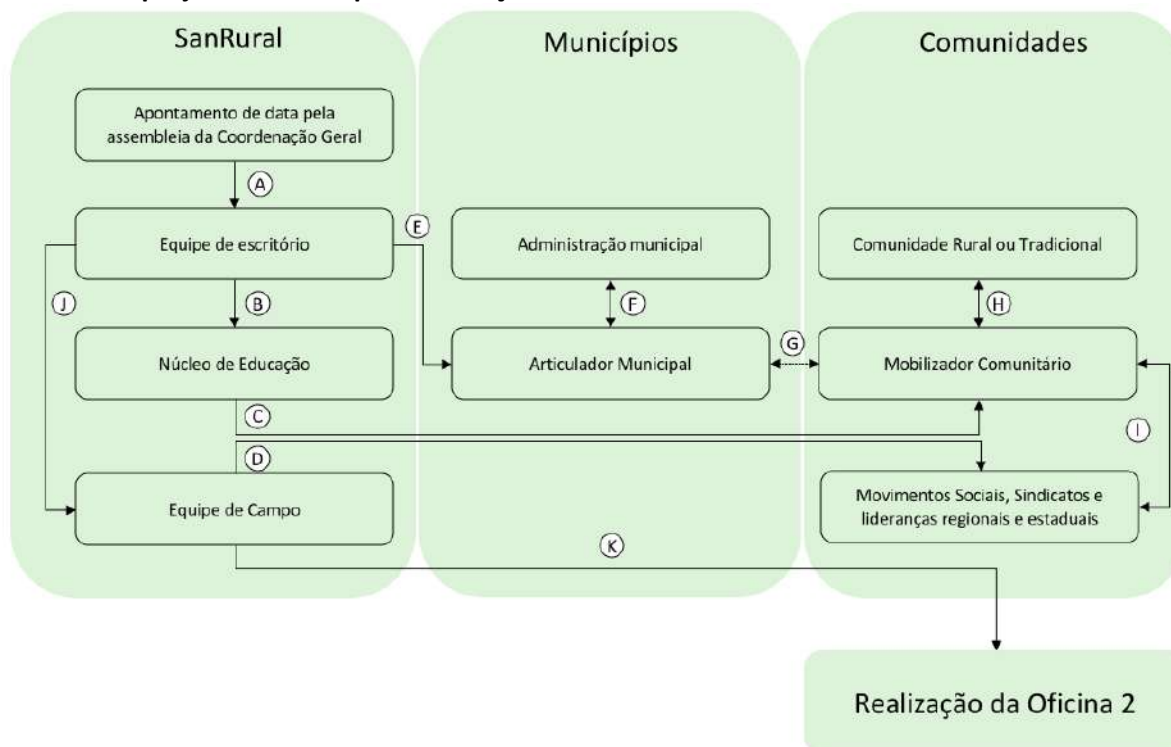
SanRural

Municípios

Comunidades

Apontamento de data pela assembleia da Coordenação Geral

A

Equipe de escritório

E

Administração municipal

Comunidade Rural ou Tradicional

J

B

F

H

Núcleo de Educação

Articulador Municipal

G

Mobilizador Comunitário

C

I

D

Equipe de Campo

Movimentos Sociais, Sindicatos e lideranças regionais e estaduais

K

Realização da Oficina 2